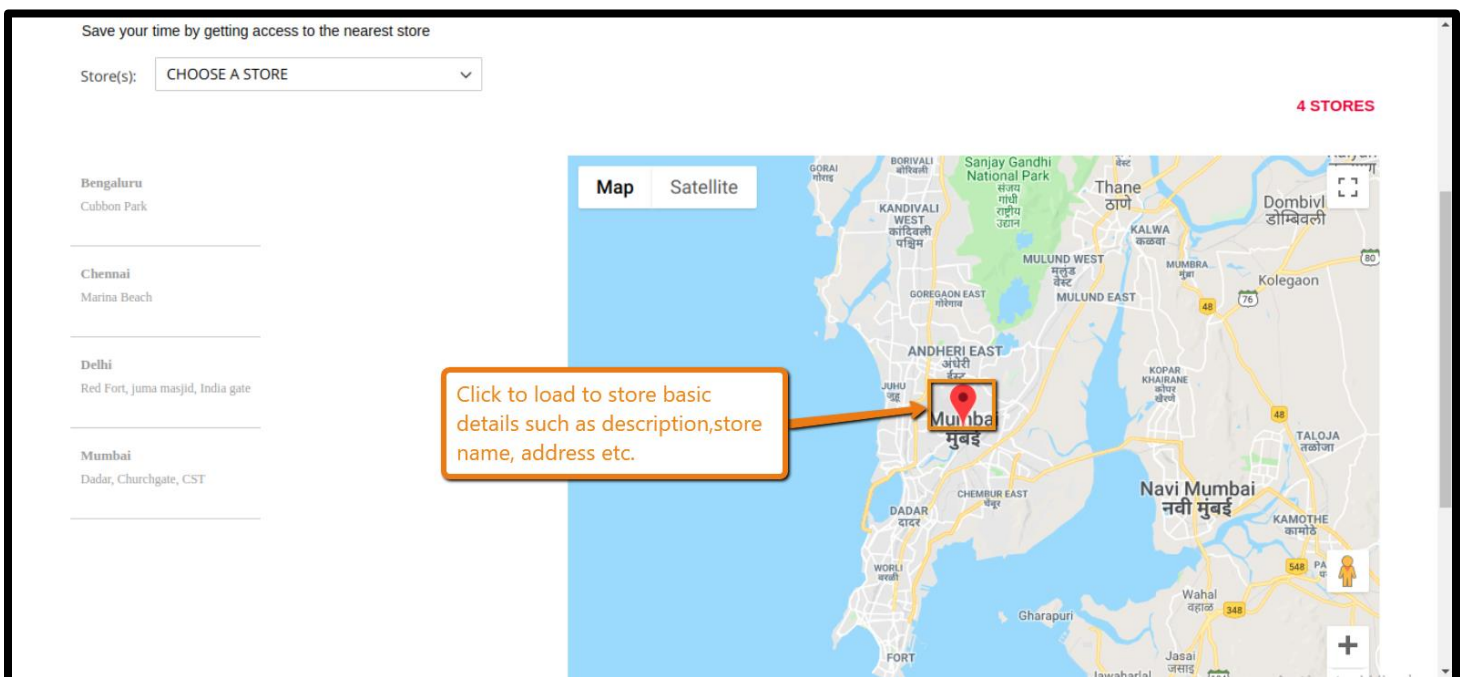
Save your time by getting access to the nearest store

Store(s): CHOOSE A STORE

4 STORES

Bengaluru
Cubbon Park

Chennai
Marina Beach

Delhi
Red Fort, juma masjid, India gate

Mumbai
Dadar, Churchgate, CST

Map Satellite

Click to load to store basic details such as description,store name, address etc.

BORIVALI बोरिवली
GORAI गोराइ
Sanjay Gandhi National Park संजय गांधी राष्ट्रीय उद्यान
Thane ठाणे
Dombivli डोंबिवली
KANDIVALI WEST कांदिवली पश्चिम
KALWA कळवा
MULUND WEST मुलुंड वेस्ट
MUMBRA मुंब्रा
Kolegaon
MULUND EAST
GOREGAON EAST गोरेगाव
48
76
80
ANDHERI EAST अंधेरी ईस्ट
JUHU जुहू
Mumbai मुंबई
KOPAR KHAIRANE कोपर खैरणे
TALOJA तळोजा
CHEMBUR EAST चेंबूर
Navi Mumbai नवी मुंबई
DADAR दादर
KAMOTHE कामोठे
WORLI वरळी
548
Wahal वहाळ
348
Gharapuri
FORT
Jasai जसई
Jawaharlal